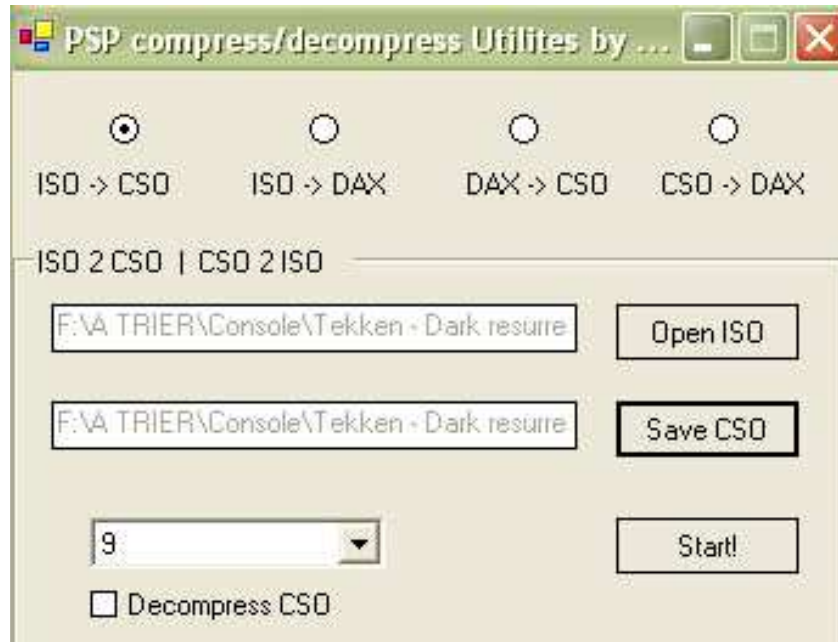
PSP compress/decompress Utilites by ...

ISO -> CSO
ISO -> DAX
DAX -> CSO
CSO -> DAX

ISO 2 CSO | CSO 2 ISO

F:\A TRIER\Console\Tekken - Dark resurre
Open ISO

F:\A TRIER\Console\Tekken - Dark resurre
Save CSO

9
Start!

Decompress CSO